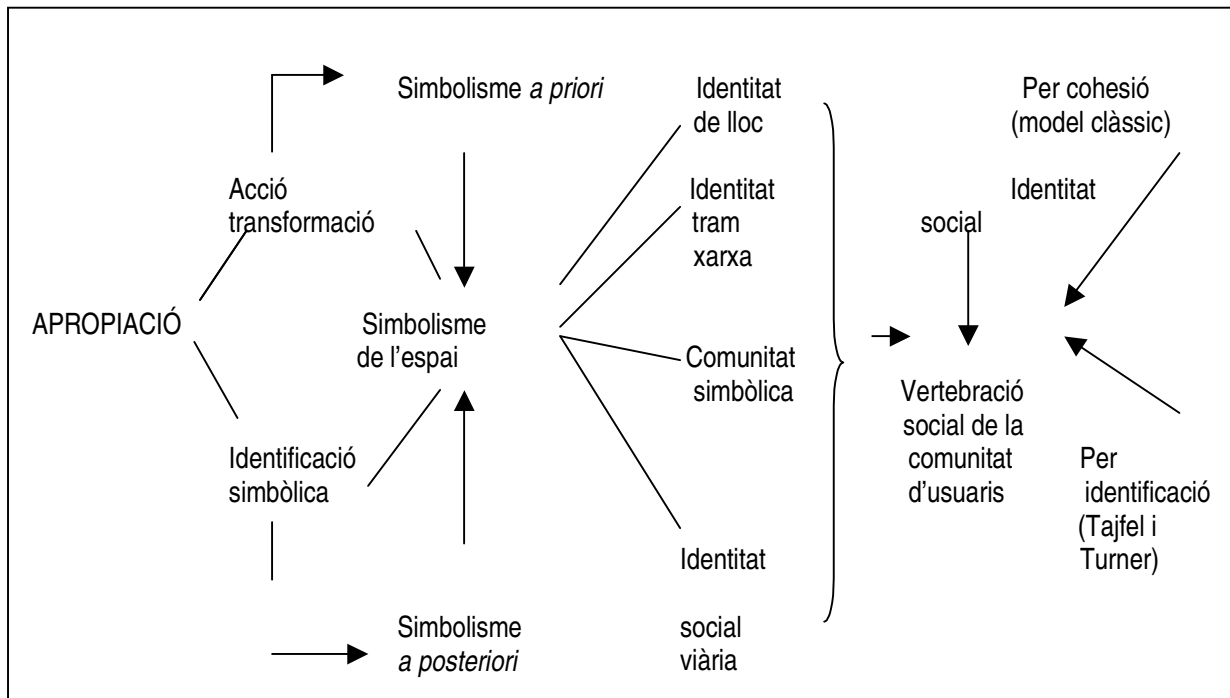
Simbolisme *a priori*

Acció transformació

APROPIACIÓ

Simbolisme de l'espai

Identificació simbòlica

Simbolisme *a posteriori*

Identitat de lloc

Identitat tram xarxa

Comunitat simbòlica

Identitat

social viària

Per cohesió (model clàssic)

Identitat

social

Vertebració social de la comunitat d'usuaris

Per identificació (Tajfel i Turner)